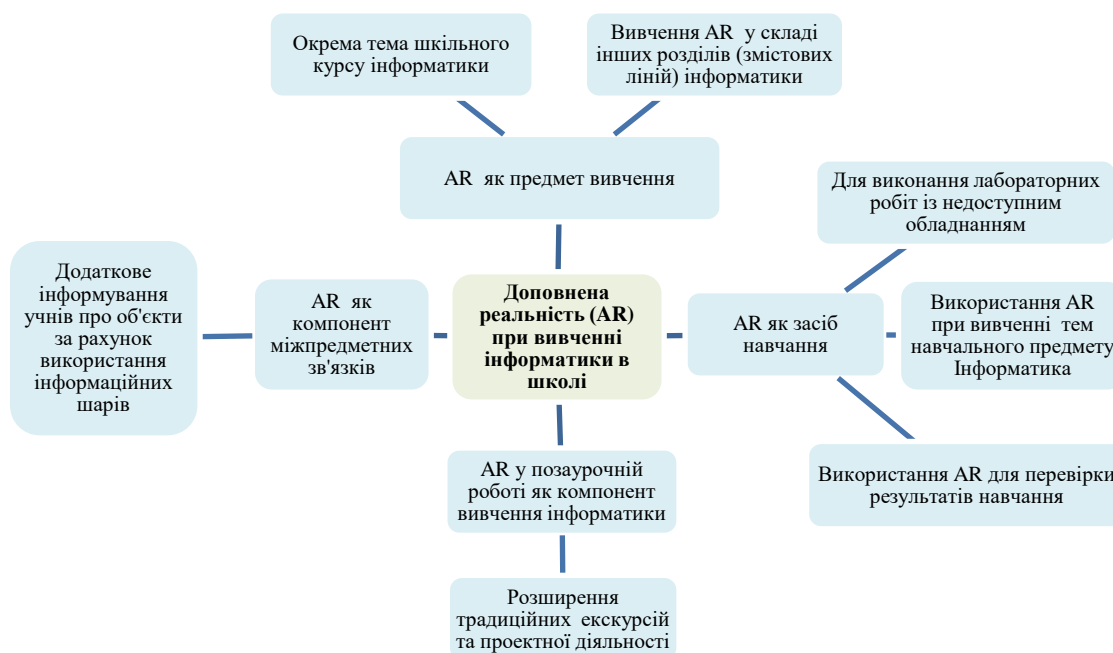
Окрема тема шкільного курсу інформатики

Вивчення AR у складі інших розділів (змістових ліній) інформатики

AR як предмет вивчення

Для виконання лабораторних робіт із недоступним обладнанням

Додаткове інформування учнів про об'єкти за рахунок використання інформаційних шарів

AR як компонент міжпредметних зв'язків

Доповнена реальність (AR) при вивченні інформатики в школі

AR як засіб навчання

Використання AR при вивченні тем навчального предмету Інформатика

Використання AR для перевірки результатів навчання

AR у позаурочній роботі як компонент вивчення інформатики

Розширення традиційних екскурсій та проектної діяльності